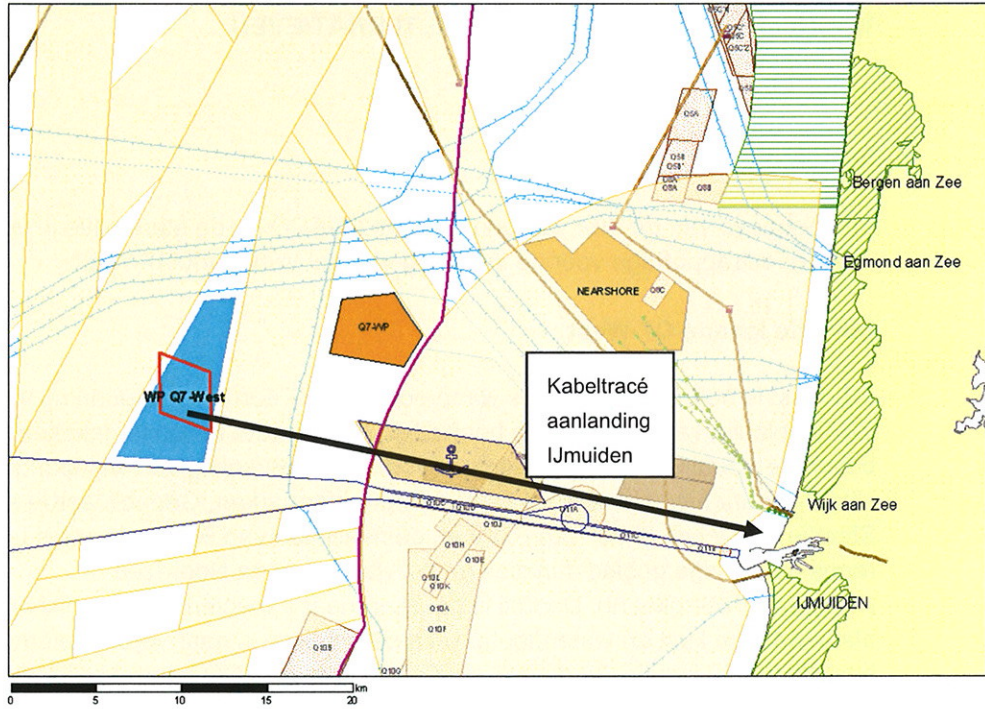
Bergen aan Zee

Egmond aan Zee

NEARSHORE

Q7-WP

WP Q7-West

Kabeltracé aanlanding IJmuiden

Wijk aan Zee

IJMUIDEN

Q5A

Q5B

Q5A

Q5B

Q8C

Q10A

Q10B

Q10J

Q11A

Q11E

Q11F

Q10H

Q10E

Q10L

Q10K

Q10A

Q10F

Q10S

Q10G

0 5 10 15 20 km